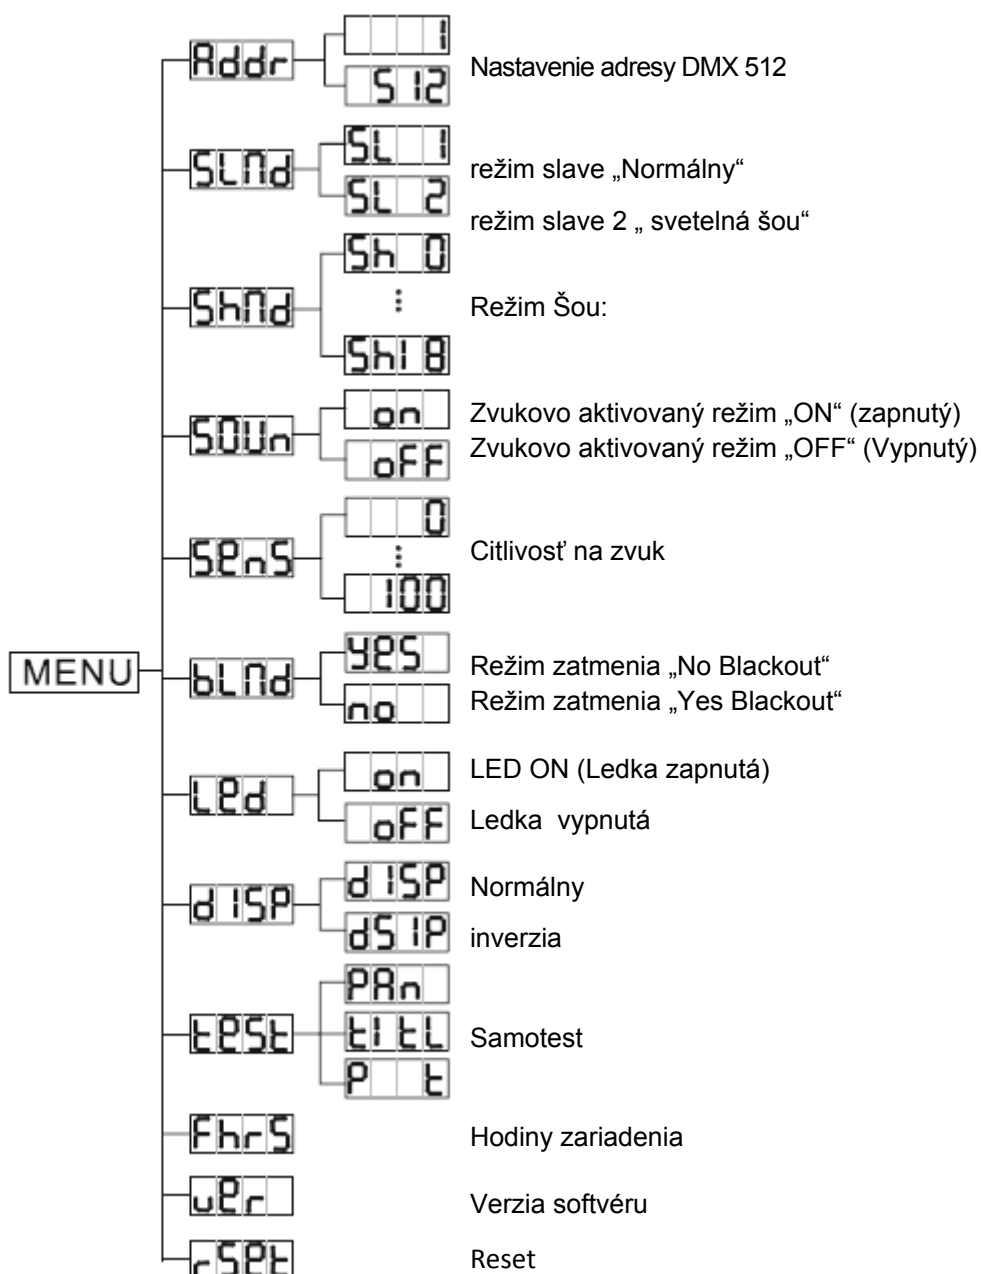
MENU

Addr
1
512
Nastavenie adresy DMX 512

SLMd
SL 1
SL 2
režim slave „Normálny“
režim slave 2 „ svetelná šou“

ShMd
Sh 0
⋮
Sh18
Režim Šou:

SOUn
on
oFF
Zvukovo aktivovaný režim „ON“ (zapnutý)
Zvukovo aktivovaný režim „OFF“ (Vypnutý)

SEnS
0
⋮
100
Citlivosť na zvuk

bLMd
yES
no
Režim zatmenia „No Blackout“
Režim zatmenia „Yes Blackout“

LEd
on
oFF
LED ON (Ledka zapnutá)
Ledka vypnutá

dISP
dISP
dSIP
Normálny
inverzia

tESt
PAn
tiLt
P t
Samotest

FhrS
Hodiny zariadenia

vEr
Verzia softvéru

rSEt
Reset